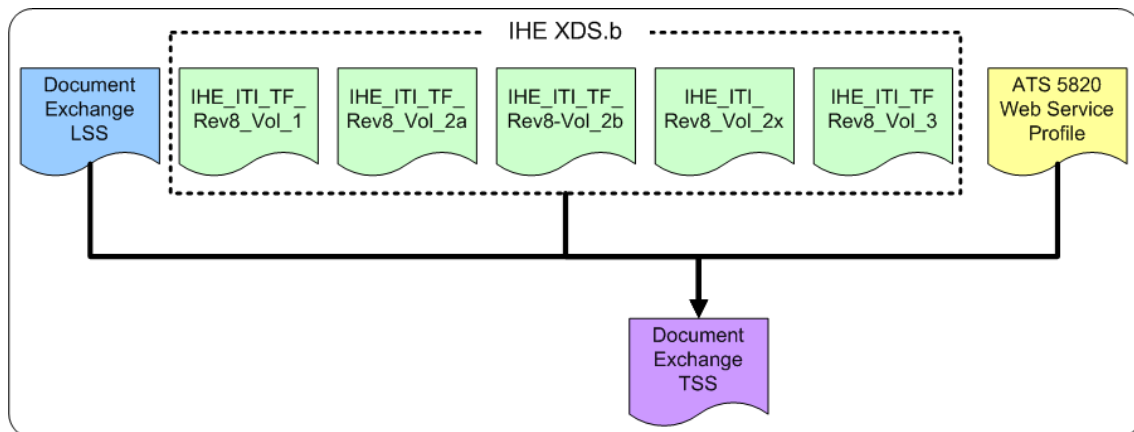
IHE XDS.b

Document Exchange LSS

IHE_ITI_TF_ Rev8_Vol_1

IHE_ITI_TF_ Rev8_Vol_2a

IHE_ITI_TF_ Rev8-Vol_2b

IHE_ITI_ Rev8_Vol_2x

IHE_ITI_TF Rev8_Vol_3

ATS 5820 Web Service Profile

Document Exchange TSS